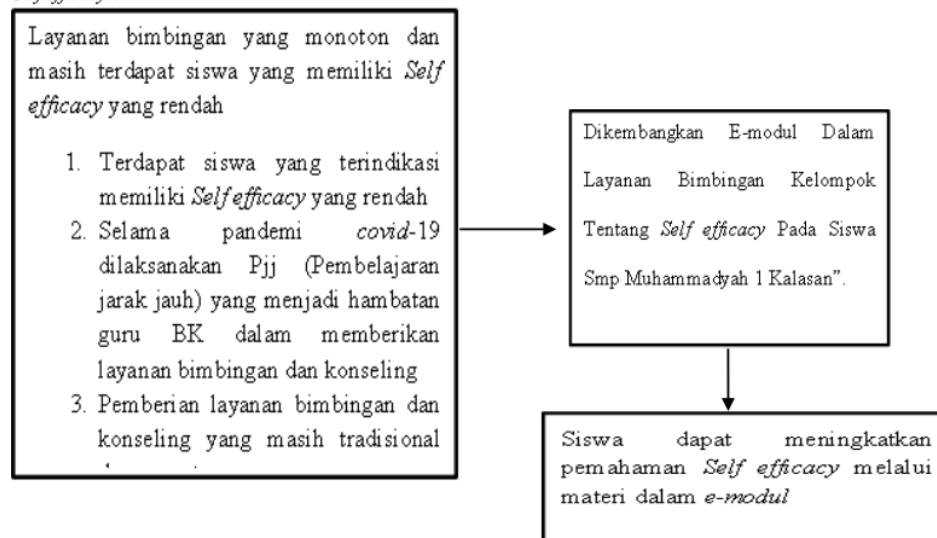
Layanan bimbingan yang monoton dan masih terdapat siswa yang memiliki *Self efficacy* yang rendah

1. Terdapat siswa yang terindikasi memiliki *Self efficacy* yang rendah
2. Selama pandemi *covid*-19 dilaksanakan Pjj (Pembelajaran jarak jauh) yang menjadi hambatan guru BK dalam memberikan layanan bimbingan dan konseling
3. Pemberian layanan bimbingan dan konseling yang masih tradisional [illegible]

Dikembangkan E-modul Dalam Layanan Bimbingan Kelompok Tentang *Self efficacy* Pada Siswa Smp Muhammadyah 1 Kalasan".

Siswa dapat meningkatkan pemahaman *Self efficacy* melalui materi dalam *e-modul*